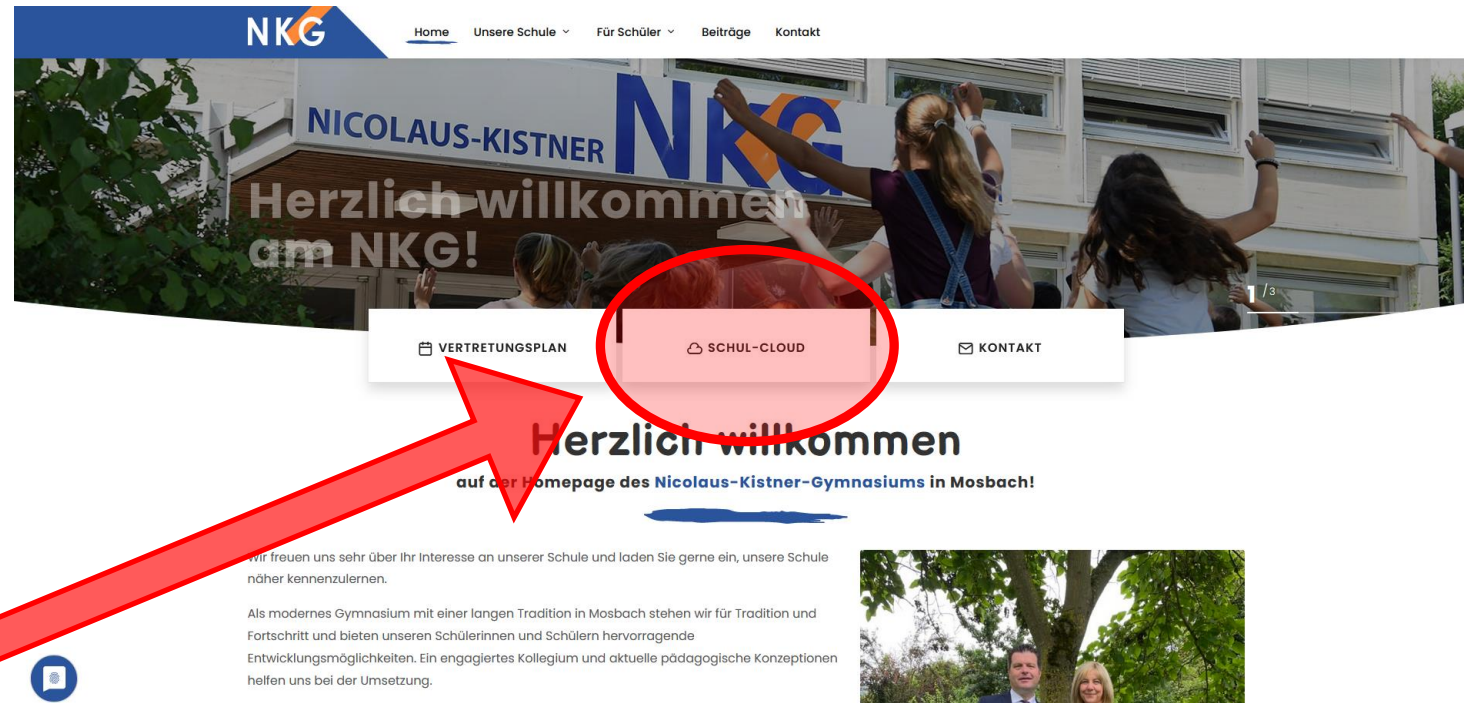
NKG

Home Unsere Schule Für Schüler Beiträge Kontakt

NICOLAUS-KISTNER NKG

Herzlich willkommen am NKG!

1 / 3

VERTRETUNGSPLAN SCHUL-CLOUD KONTAKT

Herzlich willkommen

auf der Homepage des Nicolaus-Kistner-Gymnasiums in Mosbach!

Wir freuen uns sehr über Ihr Interesse an unserer Schule und laden Sie gerne ein, unsere Schule näher kennenzulernen.

Als modernes Gymnasium mit einer langen Tradition in Mosbach stehen wir für Tradition und Fortschritt und bieten unseren Schülerinnen und Schülern hervorragende Entwicklungsmöglichkeiten. Ein engagiertes Kollegium und aktuelle pädagogische Konzeptionen helfen uns bei der Umsetzung.